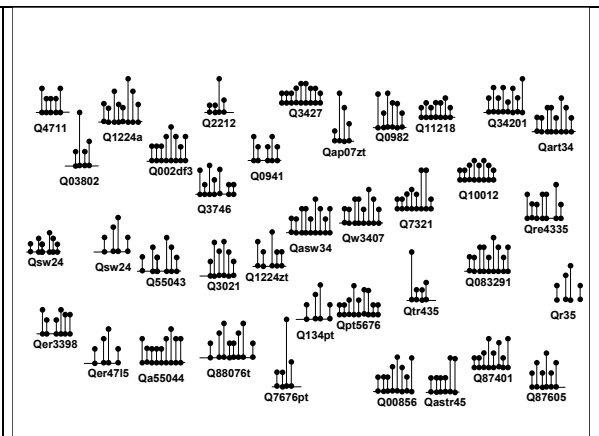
Q4711
Q1224a
Q2212
Q3427
Q0982
Q11218
Q34201
Q03802
Q002df3
Q0941
Qap07zt
Qart34
Q3746
Q10012
Q7321
Qasw34
Qw3407
Qre4335
Qsw24
Qsw24
Q55043
Q3021
Q1224zt
Q083291
Qtr435
Qr35
Q134pt
Qpt5676
Qer3398
Qer47l5
Qa55044
Q88076t
Q7676pt
Q00856
Qastr45
Q87401
Q87605